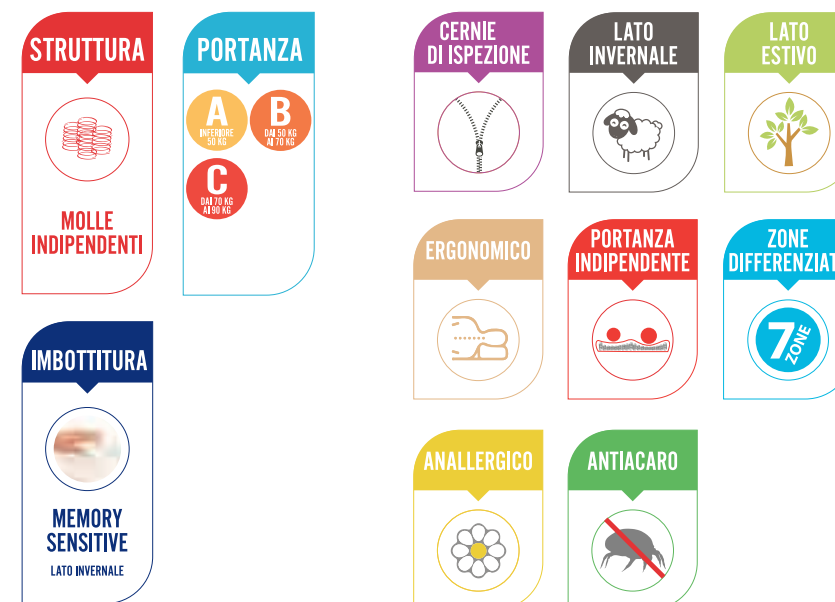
STRUTTURA

MOLLE INDIPENDENTI

PORTANZA

A
INFERIORE 50 KG

B
DAI 50 KG AI 70 KG

C
DAI 70 KG AI 90 KG

IMBOTTITURA

MEMORY SENSITIVE

LATO INVERNALE

CERNIE DI ISPEZIONE

LATO INVERNALE

LATO ESTIVO

ERGONOMICO

PORTANZA INDIPENDENTE

ZONE DIFFERENZIAT

7 ZONE

ANALLERGICO

ANTIACARO